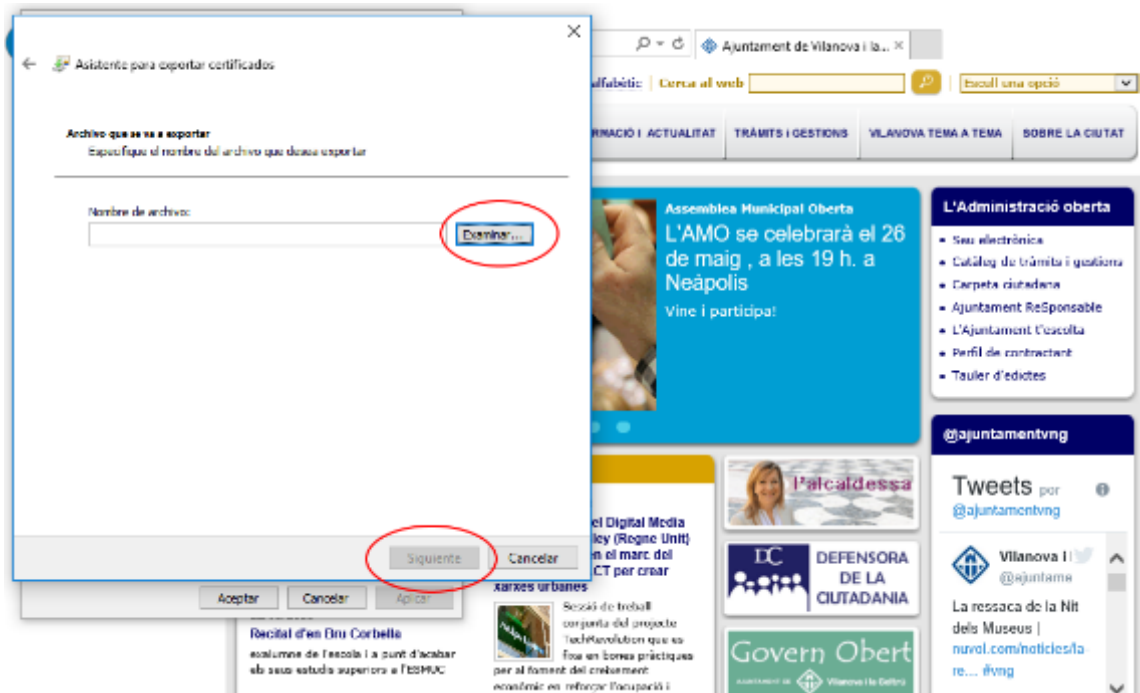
Asistente para exportar certificados

Archivo que se va a exportar
Especifique el nombre del archivo que desea exportar

Nombre de archivo:

Examinar...

Siguiente Cancelar

Aceptar Cancelar Aplicar

Ajuntament de Vilanova i la... ×

alfabètic | Cerca al web

Escull una opció

RMACIÓ I ACTUALITAT TRÀMITS I GESTIONS VILANOVA TEMA A TEMA SOBRE LA CIUTAT

Assemblea Municipal Oberta
L'AMO se celebrarà el 26 de maig , a les 19 h. a Neàpolis
Vine i participa!

L'Administració oberta
Seu electrònica
Catàleg de tràmits i gestions
Carpeta ciutadana
Ajuntament ReSponsable
L'Ajuntament t'escolta
Perfil de contractant
Tauler d'edictes

@ajuntamentvng
Tweets por @ajuntamentvng

Vilanova i
@ajuntame
La ressaca de la Nit dels Museus | nuvol.com/noticies/la re... #vng

l'alcaldessa

DEFENSORA DE LA CIUTADANIA

Govern Obert

el Digital Media ley (Regne Unit) en el marc del CT per crear xarxes urbanes

Sessió de treball conjunta del projecte TechRevolution que es fixa en bones pràctiques per al foment del creixement econòmic en reforçar l'ocupació i

Recital d'en Biu Corbella
exalumne de l'escola i a punt d'acabar els seus estudis superiors a l'ESMUC